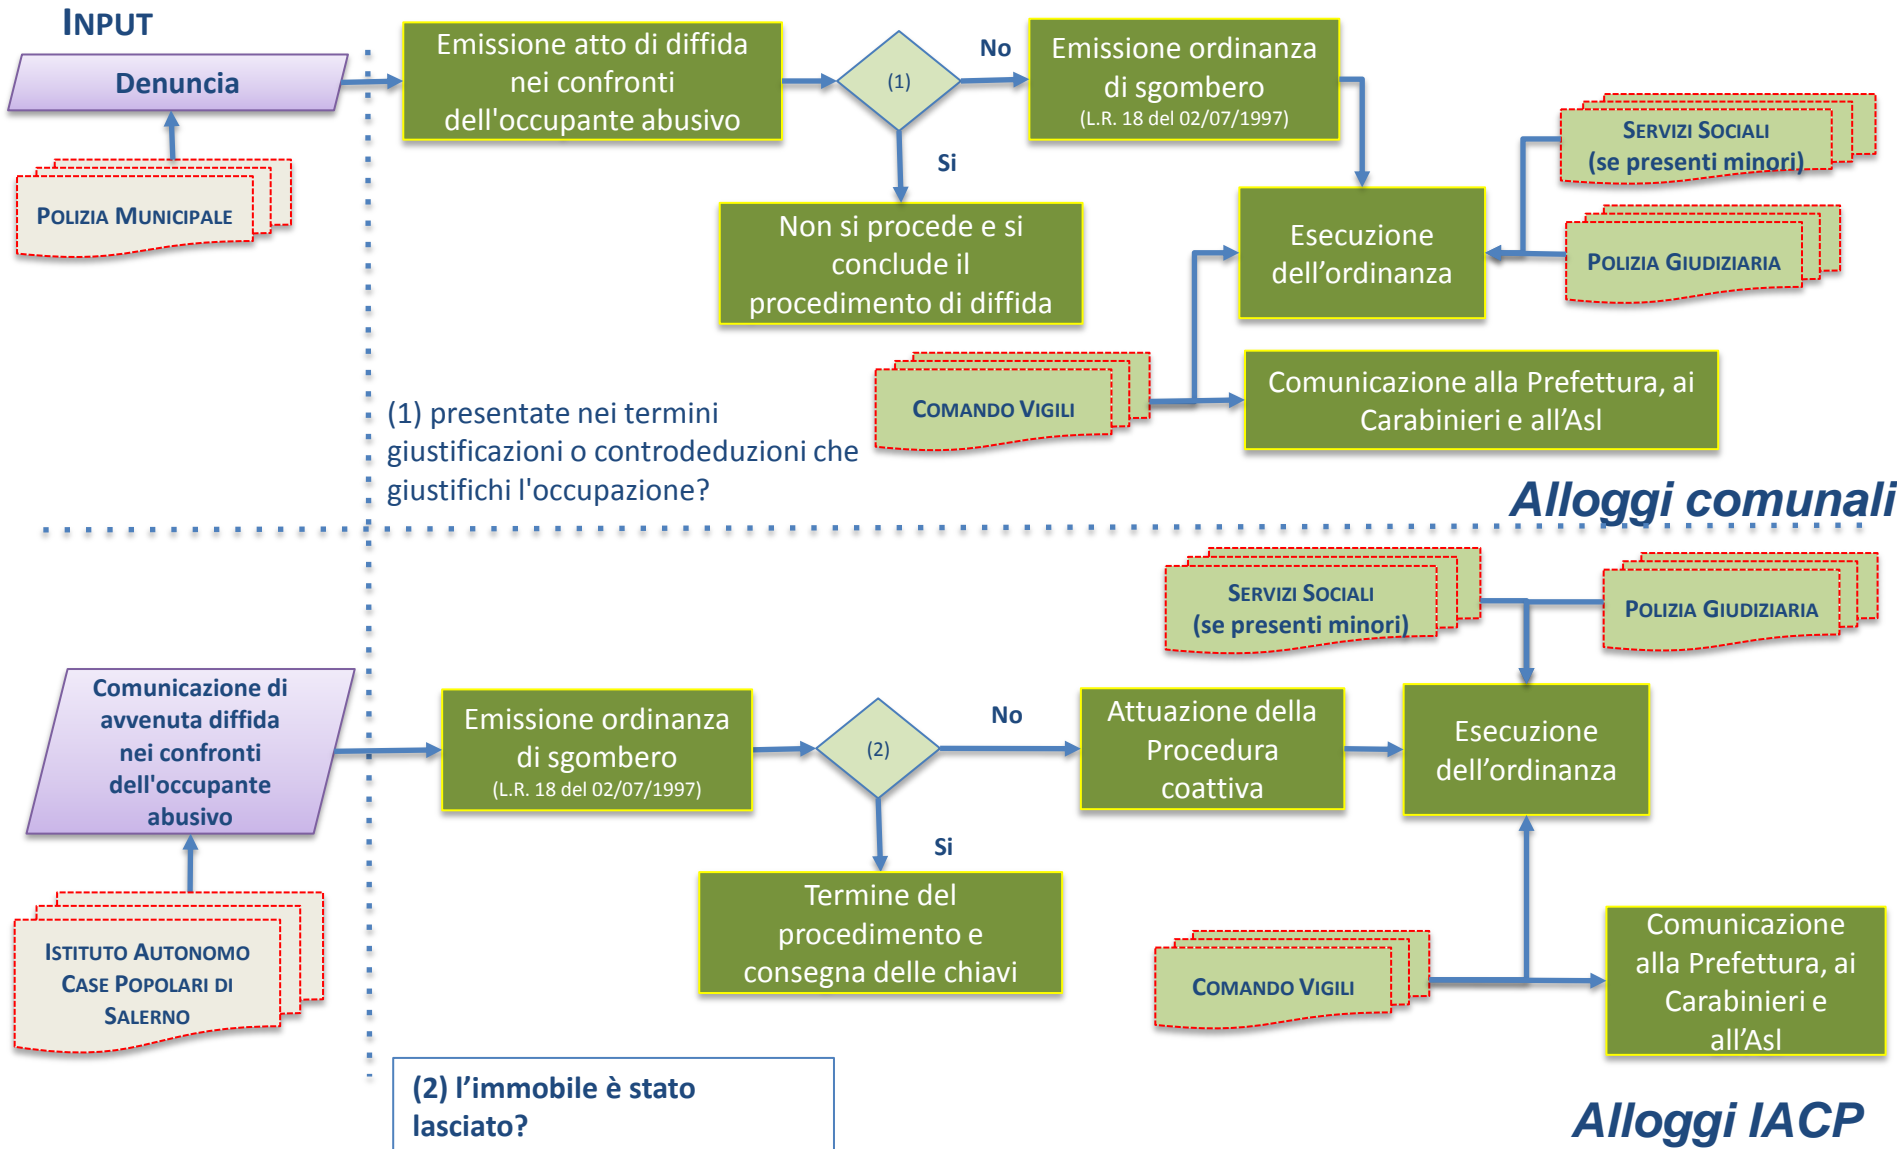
INPUT

Denuncia

POLIZIA MUNICIPALE

Emissione atto di diffida nei confronti dell'occupante abusivo

(1)

No

Emissione ordinanza di sgombero (L.R. 18 del 02/07/1997)

Si

Non si procede e si conclude il procedimento di diffida

SERVIZI SOCIALI (se presenti minori)

Esecuzione dell’ordinanza

POLIZIA GIUDIZIARIA

COMANDO VIGILI

Comunicazione alla Prefettura, ai Carabinieri e all’Asl

(1) presentate nei termini giustificazioni o controdeduzioni che giustifichi l'occupazione?

Alloggi comunali

SERVIZI SOCIALI (se presenti minori)

POLIZIA GIUDIZIARIA

Comunicazione di avvenuta diffida nei confronti dell'occupante abusivo

Emissione ordinanza di sgombero (L.R. 18 del 02/07/1997)

(2)

No

Attuazione della Procedura coattiva

Esecuzione dell’ordinanza

Si

Termine del procedimento e consegna delle chiavi

ISTITUTO AUTONOMO CASE POPOLARI DI SALERNO

COMANDO VIGILI

Comunicazione alla Prefettura, ai Carabinieri e all’Asl

(2) l’immobile è stato lasciato?

Alloggi IACP